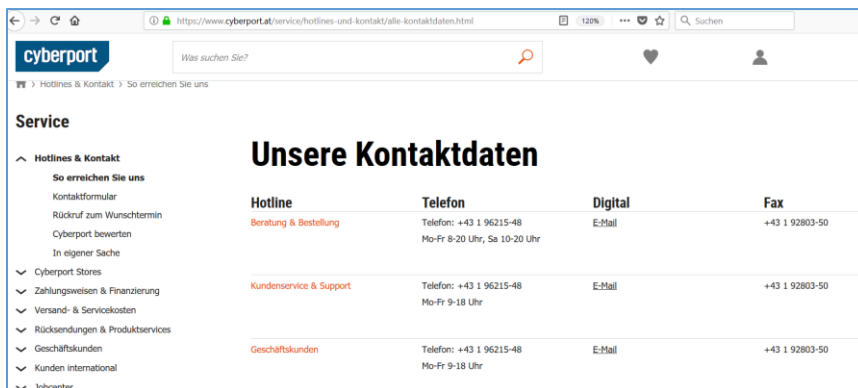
https://www.cyberport.at/service/hotlines-und-kontakt/alle-kontaktdaten.html

120%

Suchen

cyberport

Was suchen Sie?

Hotlines & Kontakt > So erreichen Sie uns

Service

Hotlines & Kontakt

So erreichen Sie uns

Kontaktformular

Rückruf zum Wunschtermin

Cyberport bewerten

In eigener Sache

Cyberport Stores

Zahlungsweisen & Finanzierung

Versand- & Servicekosten

Rücksendungen & Produktservices

Geschäftskunden

Kunden international

Jobcenter

Unsere Kontaktdaten

| Hotline | Telefon | Digital | Fax |
|---|---|---|---|
| Beratung & Bestellung | Telefon: +43 1 96215-48 Mo-Fr 8-20 Uhr, Sa 10-20 Uhr | E-Mail | +43 1 92803-50 |
| Kundenservice & Support | Telefon: +43 1 96215-48 Mo-Fr 9-18 Uhr | E-Mail | +43 1 92803-50 |
| Geschäftskunden | Telefon: +43 1 96215-48 Mo-Fr 9-18 Uhr | E-Mail | +43 1 92803-50 |